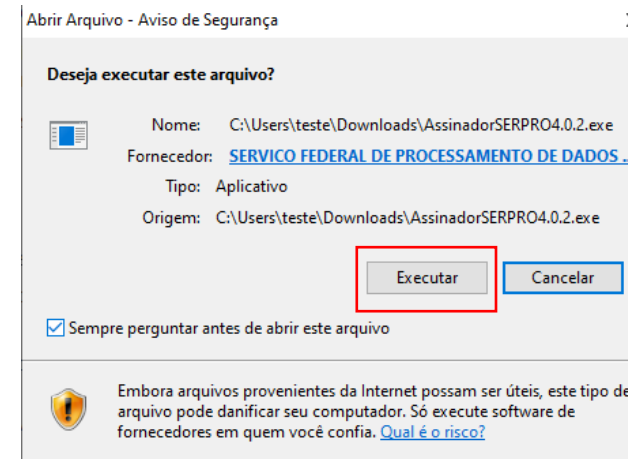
Abrir Arquivo - Aviso de Segurança

Deseja executar este arquivo?

Nome: C:\Users\teste\Downloads\AssinadorSERPRO4.0.2.exe

Fornecedor: SERVICO FEDERAL DE PROCESSAMENTO DE DADOS ...

Tipo: Aplicativo

Origem: C:\Users\teste\Downloads\AssinadorSERPRO4.0.2.exe

Executar

Cancelar

Sempre perguntar antes de abrir este arquivo

Embora arquivos provenientes da Internet possam ser úteis, este tipo de arquivo pode danificar seu computador. Só execute software de fornecedores em quem você confia. Qual é o risco?